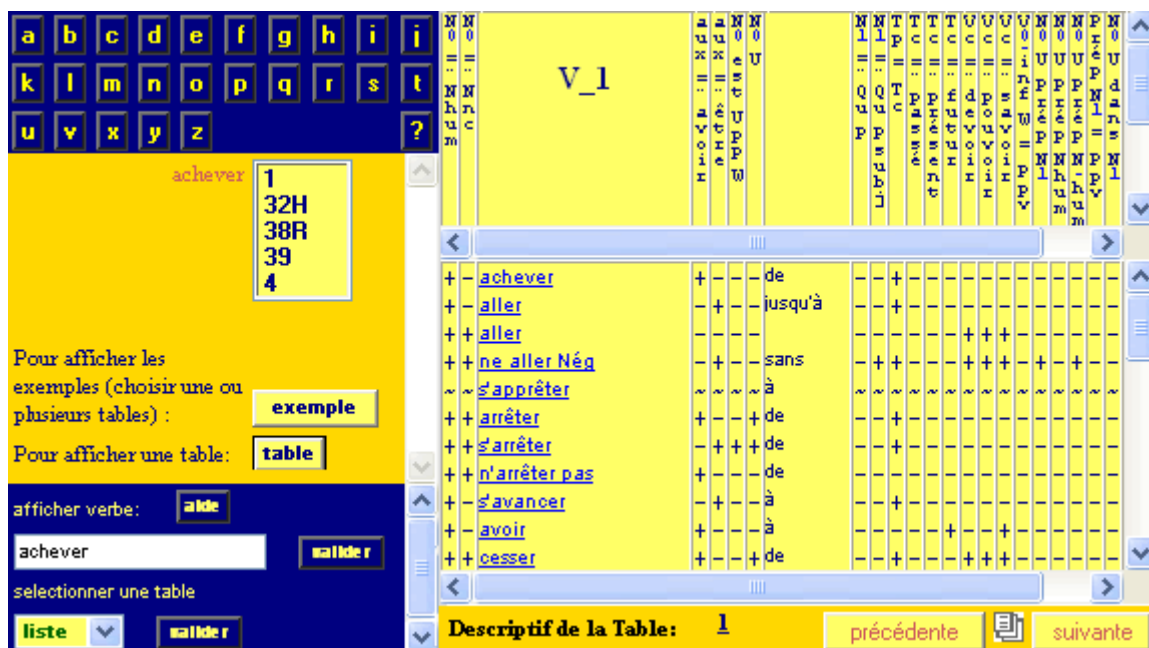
a b c d e f g h i j
k l m n o p q r s t
u v x y z ?

achever
1
32H
38R
39
4

Pour afficher les exemples (choisir une ou plusieurs tables) : exemple

Pour afficher une table: table

afficher verbe: aide

achever valider

selectionner une table

liste valider

| N0 =: Nhum | N0 =: Nnc | V_1 | aux =: avoir | aux =: être | N0 est Upp W | N0 U | | N1 =: Qu P | N1 =: Qu Psubj | T p c | T c =: Tpassé | T c =: Tprésent | T c =: Tfutur | V c =: devoir | V c =: pouvoir | V c =: savoir | V0-inf W =: Ppv | N0 U Prép N1 | N0 U Prép Nhum | N0 U Prép N-hum | Prép N1 =: Ppv | N0 U dans N1 |
|---|---|---|---|---|---|---|---|---|---|---|---|---|---|---|---|---|---|---|---|---|---|---|
| + | - | achever | + | - | - | - | de | - | - | + | - | - | - | - | - | - | - | - | - | - | - | - |
| + | - | aller | - | + | - | - | jusqu'à | - | - | + | - | - | - | - | - | - | - | - | - | - | - | - |
| + | + | aller | | | | | | - | - | - | - | - | - | + | + | + | - | - | - | - | - | - |
| + | + | ne aller Nég | - | + | - | - | sans | - | + | + | - | - | - | + | + | + | - | + | - | + | - | - |
| ~ | ~ | s'apprêter | ~ | ~ | ~ | ~ | à | ~ | ~ | ~ | ~ | ~ | ~ | ~ | ~ | ~ | ~ | ~ | ~ | ~ | ~ | ~ |
| + | + | arrêter | + | - | - | + | de | - | - | + | - | - | - | - | - | - | - | - | - | - | - | - |
| + | + | s'arrêter | - | + | + | + | de | - | - | + | - | - | - | - | - | - | - | - | - | - | - | - |
| + | + | n'arrêter pas | + | - | - | - | de | - | - | - | - | - | - | - | - | - | - | - | - | - | - | - |
| + | - | s'avancer | - | + | - | - | à | - | - | + | - | - | - | - | - | - | - | - | - | - | - | - |
| + | - | avoir | + | - | - | - | à | - | - | - | - | - | + | - | - | + | - | - | - | - | - | - |
| + | + | cesser | + | - | - | + | de | - | - | + | - | - | - | + | + | + | - | - | - | - | - | - |

Descriptif de la Table: 1

précédente suivante